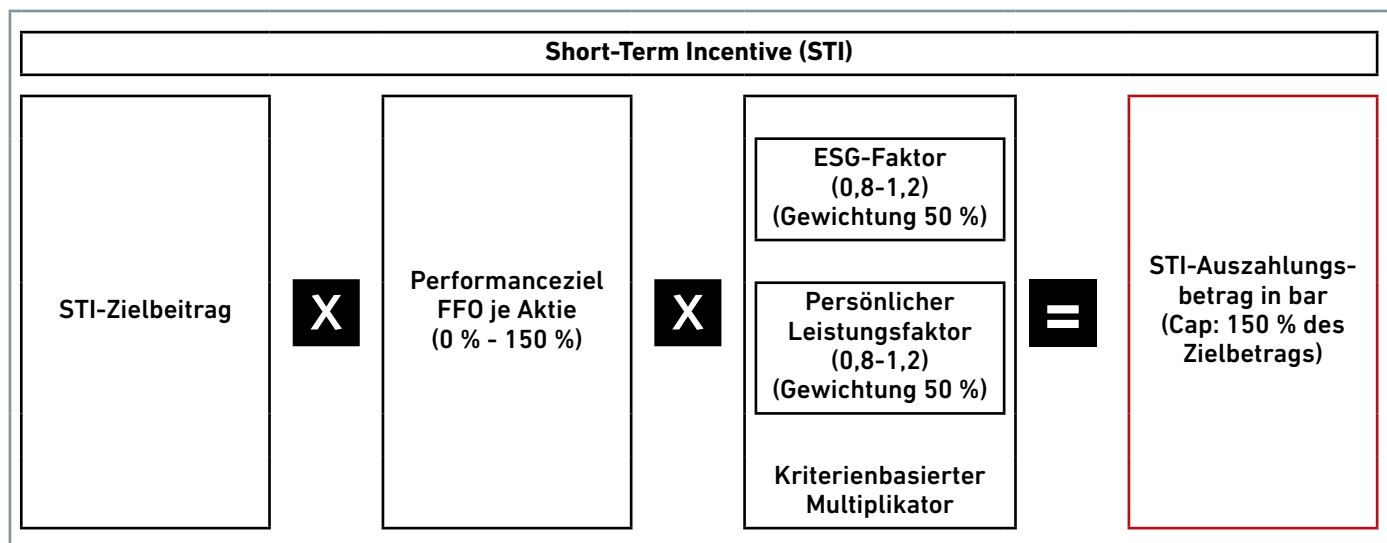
Short-Term Incentive (STI)

STI-Zielbeitrag

X

Performanceziel FFO je Aktie (0 % - 150 %)

X

ESG-Faktor (0,8-1,2) (Gewichtung 50 %)

Persönlicher Leistungsfaktor (0,8-1,2) (Gewichtung 50 %)

Kriterienbasierter Multiplikator

=

STI-Auszahlungsbetrag in bar (Cap: 150 % des Zielbetrags)